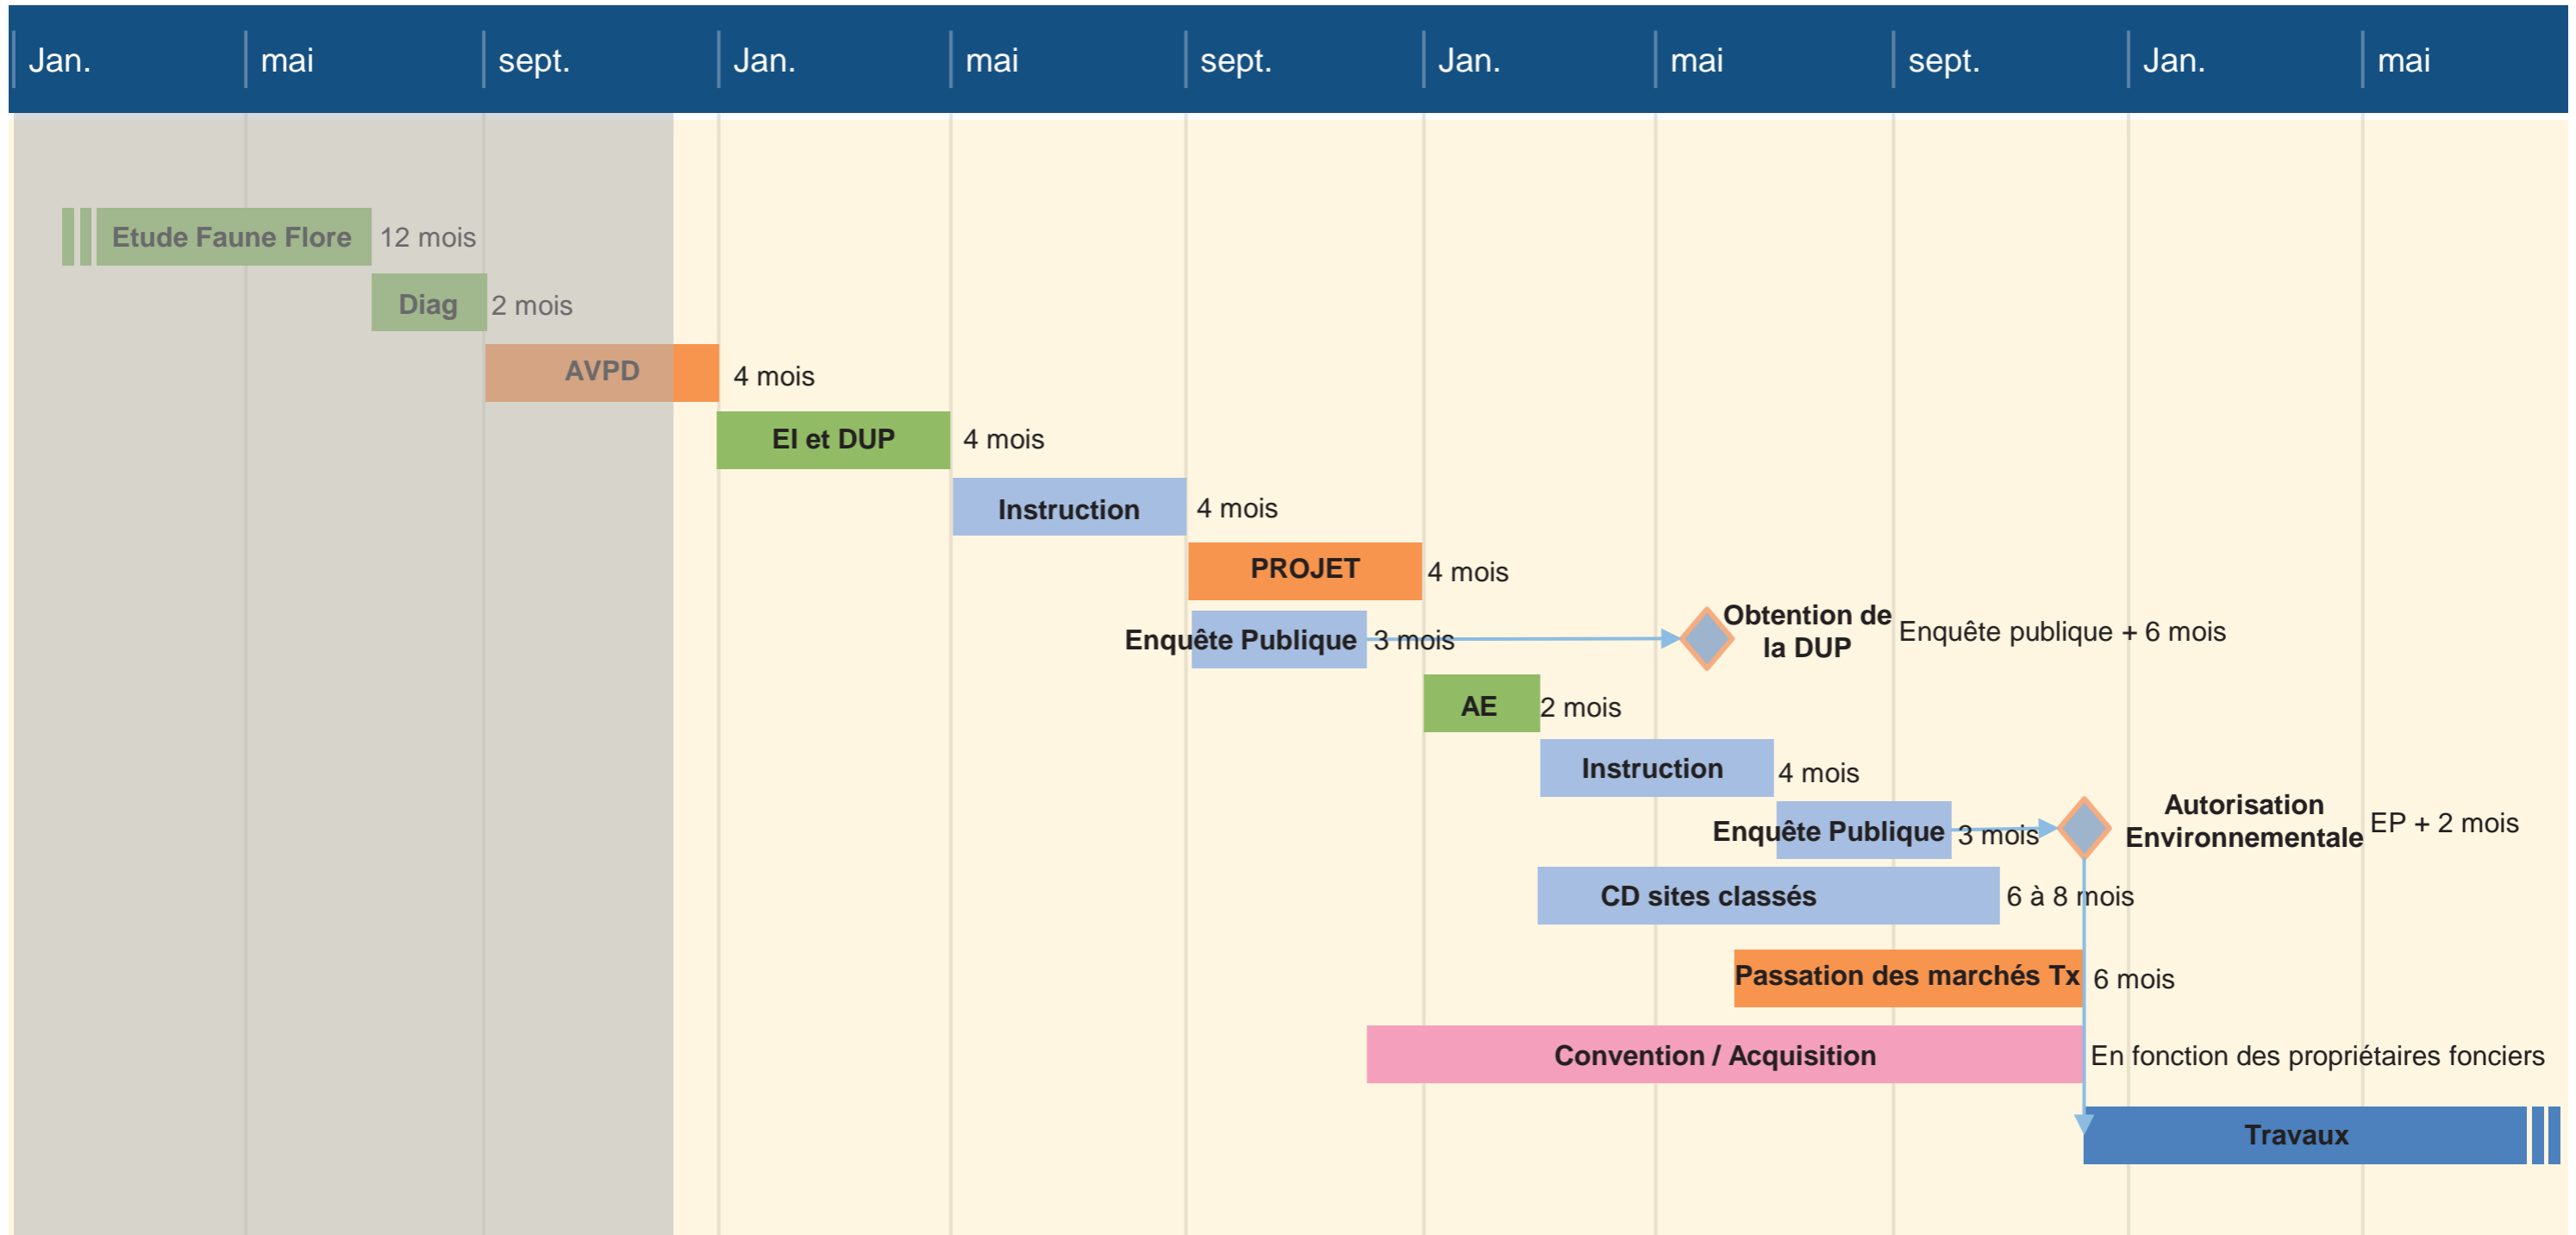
Jan. mai sept. Jan. mai sept. Jan. mai sept. Jan. mai

Etude Faune Flore 12 mois

Diag 2 mois

AVPD 4 mois

EI et DUP 4 mois

Instruction 4 mois

PROJET 4 mois

Enquête Publique 3 mois

Obtention de la DUP Enquête publique + 6 mois

AE 2 mois

Instruction 4 mois

Enquête Publique 3 mois

Autorisation Environnementale EP + 2 mois

CD sites classés 6 à 8 mois

Passation des marchés Tx 6 mois

Convention / Acquisition En fonction des propriétaires fonciers

Travaux